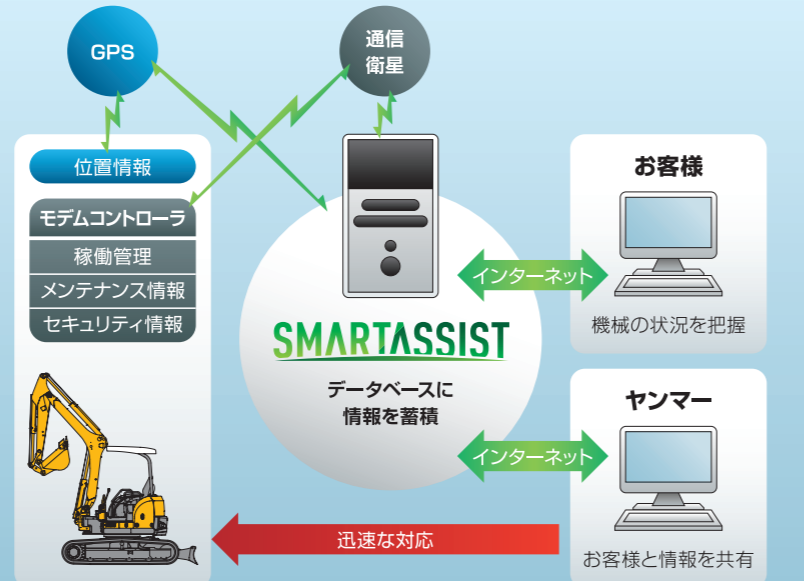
GPS

通信
衛星

位置情報

モデムコントローラ

稼働管理

メンテナンス情報

セキュリティ情報

SMARTASSIST

データベースに
情報を蓄積

インターネット

インターネット

お客様

機械の状況を把握

ヤンマー

お客様と情報を共有

迅速な対応